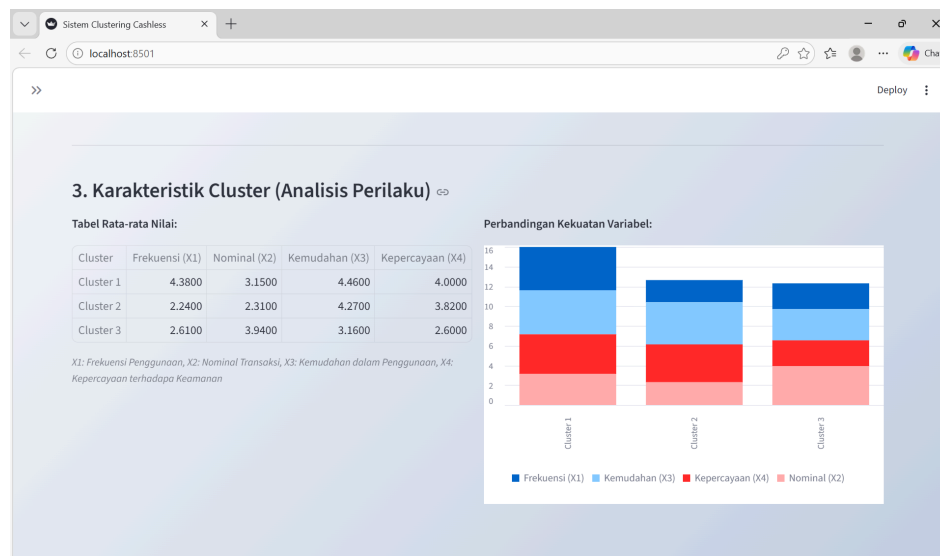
Sistem Clustering Cashless
localhost:8501
Cha

Deploy

3. Karakteristik Cluster (Analisis Perilaku)

Tabel Rata-rata Nilai:

| Cluster | Frekuensi (X1) | Nominal (X2) | Kemudahan (X3) | Kepercayaan (X4) |
|---|---|---|---|---|
| Cluster 1 | 4.3800 | 3.1500 | 4.4600 | 4.0000 |
| Cluster 2 | 2.2400 | 2.3100 | 4.2700 | 3.8200 |
| Cluster 3 | 2.6100 | 3.9400 | 3.1600 | 2.6000 |

X1: Frekuensi Penggunaan, X2: Nominal Transaksi, X3: Kemudahan dalam Penggunaan, X4: Kepercayaan terhadapa Keamanan

Perbandingan Kekuatan Variabel:

16
14
12
10
8
6
4
2
0

Cluster 1
Cluster 2
Cluster 3

Frekuensi (X1) Kemudahan (X3) Kepercayaan (X4) Nominal (X2)